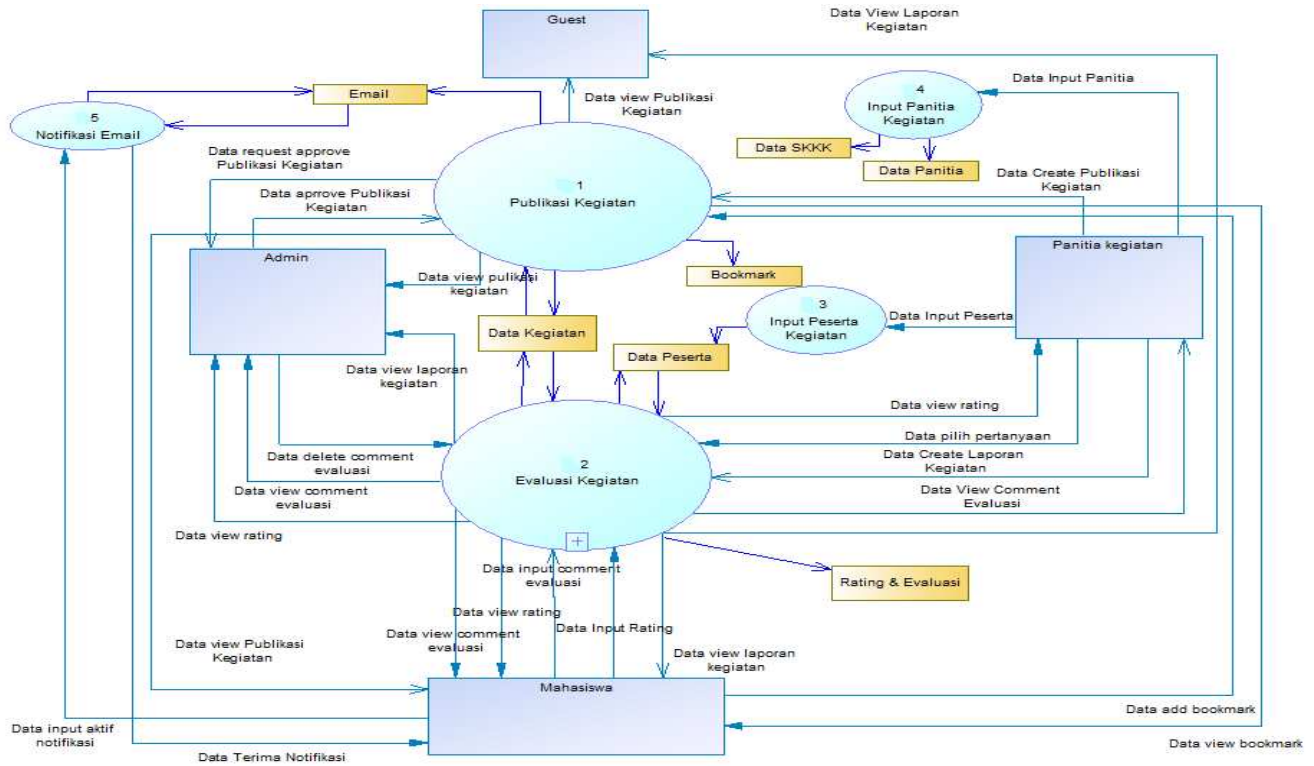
Guest

Data View Laporan Kegiatan

Data Input Panitia

4
Input Panitia Kegiatan

5
Notifikasi Email

Email

Data view Publikasi Kegiatan

Data SKKK

Data Panitia

Data request approve Publikasi Kegiatan

Data Create Publikasi Kegiatan

Data aprrove Publikasi Kegiatan

1
Publikasi Kegiatan

Admin

Panitia kegiatan

Bookmark

Data view pulikasi kegiatan

3
Input Peserta Kegiatan

Data Input Peserta

Data Kegiatan

Data Peserta

Data view laporan kegiatan

Data view rating

Data pilih pertanyaan

Data delete comment evaluasi

2
Evaluasi Kegiatan

Data Create Laporan Kegiatan

Data view comment evaluasi

Data View Comment Evaluasi

Data view rating

Data input comment evaluasi

Rating & Evaluasi

Data view rating

Data view Publikasi Kegiatan

Data view comment evaluasi

Data Input Rating

Data view laporan kegiatan

Mahasiswa

Data add bookmark

Data input aktif notifikasi

Data Terima Notifikasi

Data view bookmark